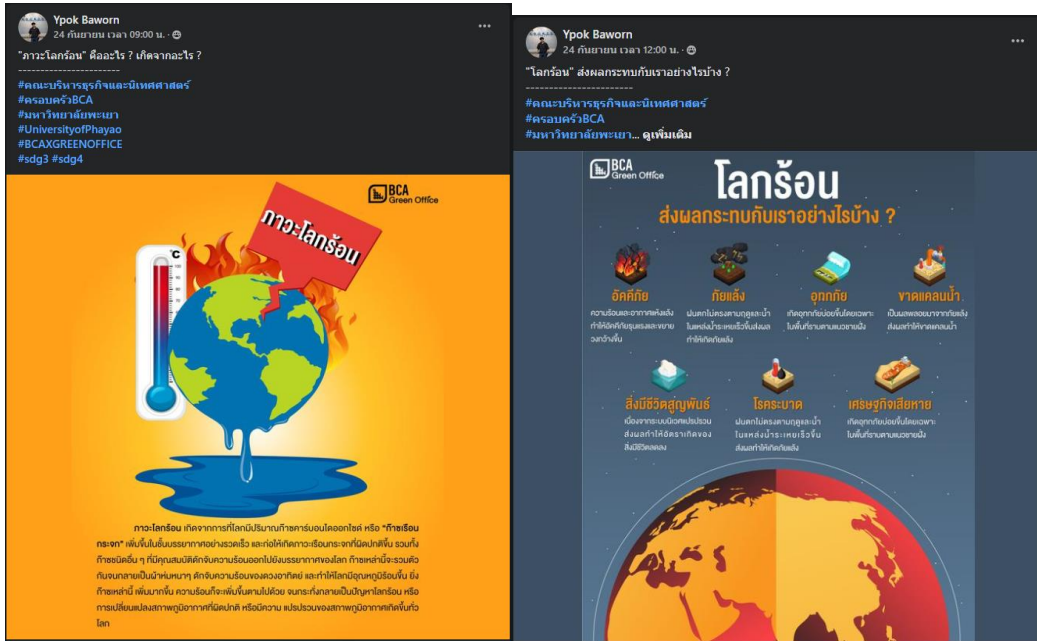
Ypok Baworn
24 กันยายน เวลา 09:00 น. ·

"ภาวะโลกร้อน" คืออะไร ? เกิดจากอะไร ?
-----------------------
#คณะบริหารธุรกิจและนิเทศศาสตร์
#ครอบครัวBCA
#มหาวิทยาลัยพะเยา
#UniversityofPhayao
#BCAXGREENOFFICE
#sdg3 #sdg4

BCA Green Office

ภาวะโลกร้อน

°C

ภาวะโลกร้อน เกิดจากการที่โลกมีปริมาณก๊าซคาร์บอนไดออกไซด์ หรือ "ก๊าซเรือนกระจก" เพิ่มขึ้นในชั้นบรรยากาศอย่างรวดเร็ว และก่อให้เกิดภาวะเรือนกระจกที่ผิดปกติขึ้น รวมทั้งก๊าซชนิดอื่น ๆ ที่มีคุณสมบัติกักจับความร้อนออกไปยังบรรยากาศของโลก ก๊าซเหล่านี้จะรวมตัวกันจนกลายเป็นม่านหนาๆ คักจับความร้อนของดวงอาทิตย์ และทำให้โลกมีอุณหภูมิร้อนขึ้น ยิ่งก๊าซเหล่านี้ เพิ่มมากขึ้น ความร้อนก็จะเพิ่มขึ้นตามไปด้วย จนกระทั่งกลายเป็นปัญหาโลกร้อน หรือการเปลี่ยนแปลงสภาพภูมิอากาศที่ผิดปกติ หรือมีความ แปรปรวนของสภาพภูมิอากาศเกิดขึ้นทั่วโลก

Ypok Baworn
24 กันยายน เวลา 12:00 น. ·

"โลกร้อน" ส่งผลกระทบกับเราอย่างไรบ้าง ?
-----------------------
#คณะบริหารธุรกิจและนิเทศศาสตร์
#ครอบครัวBCA
#มหาวิทยาลัยพะเยา... ดูเพิ่มเติม

BCA Green Office

โลกร้อน
ส่งผลกระทบกับเราอย่างไรบ้าง ?

อัคคีภัย
ความร้อนและอากาศแห้งแล้ง ทำให้อัคคีภัยรุนแรงและขยายวงกว้างขึ้น

ภัยแล้ง
ฝนตกไม่ตรงตามฤดูและน้ำในแหล่งน้ำระเหยเร็วขึ้นส่งผลทำให้เกิดภัยแล้ง

อุทกภัย
เกิดอุทกภัยบ่อยขึ้นโดยเฉพาะในพื้นที่ราบตามแนวชายฝั่ง

ขาดแคลนน้ำ
เป็นผลพลอยมาจากภัยแล้งส่งผลทำให้ขาดแคลนน้ำ

สิ่งมีชีวิตสูญพันธ์
เนื่องจากระบบนิเวศแปรปรวนส่งผลทำให้อัตราเกิดของสิ่งมีชีวิตลดลง

โรคระบาด
ฝนตกไม่ตรงตามฤดูและน้ำในแหล่งน้ำระเหยเร็วขึ้นส่งผลทำให้เกิดภัยแล้ง

เศรษฐกิจเสียหาย
เกิดอุทกภัยบ่อยขึ้นโดยเฉพาะในพื้นที่ราบตามแนวชายฝั่ง